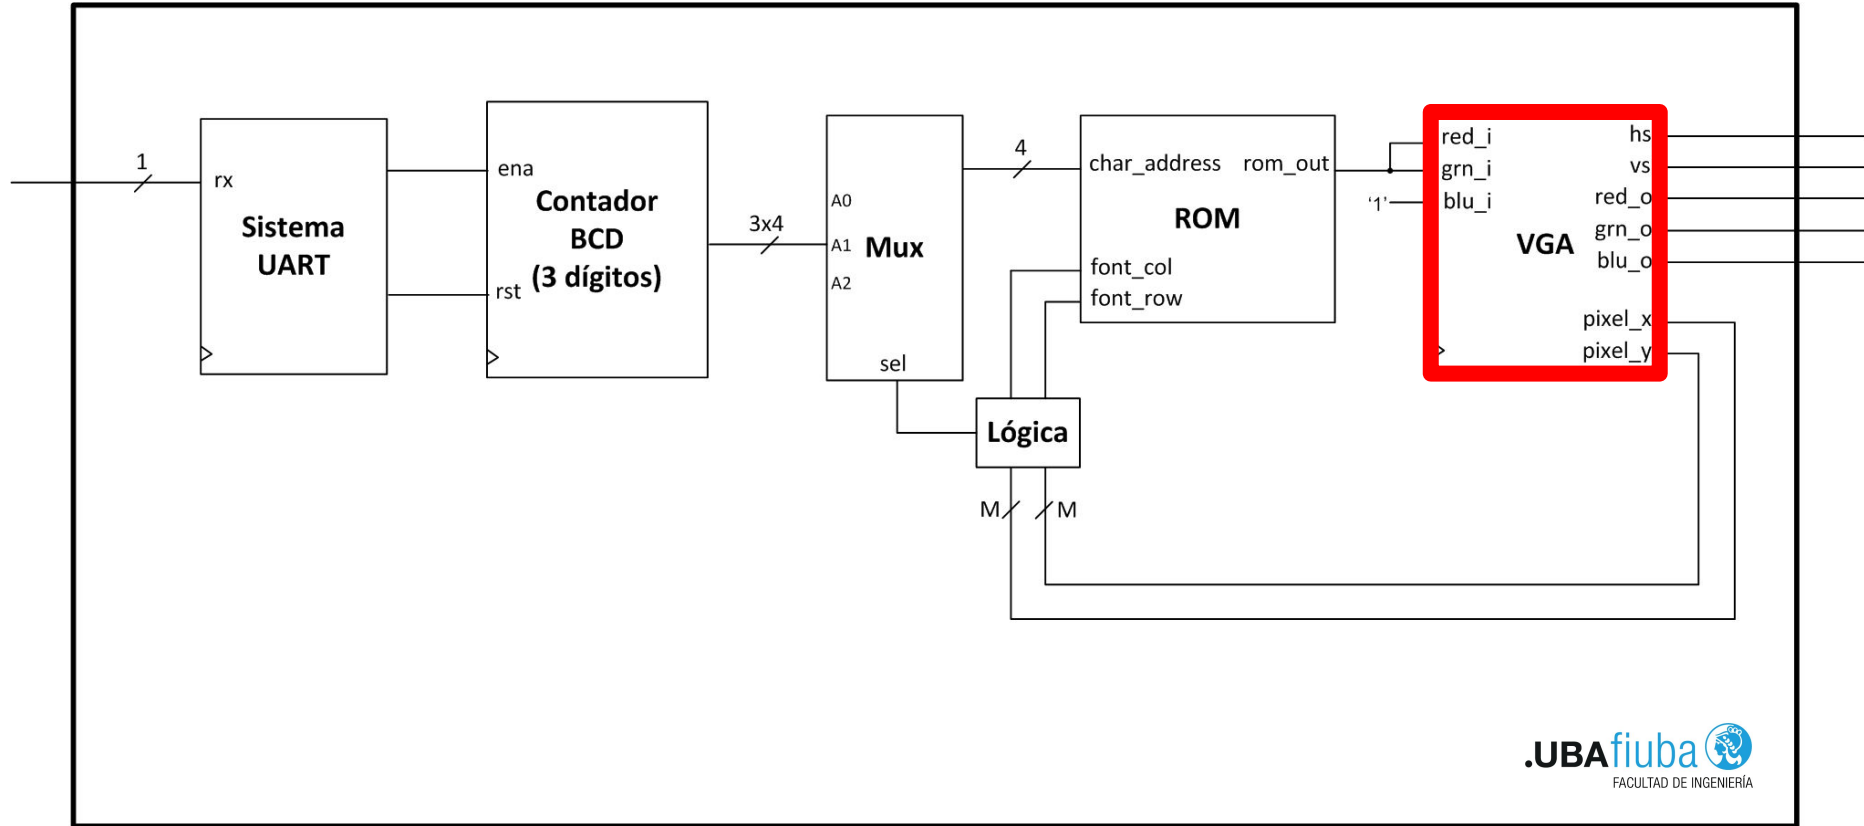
1

rx

Sistema UART

ena

Contador BCD (3 dígitos)

rst

3x4

A0

A1

A2

Mux

sel

4

char_address

rom_out

ROM

font_col

font_row

Lógica

M

M

red_i

grn_i

'1'

blu_i

VGA

hs

vs

red_o

grn_o

blu_o

pixel_x

pixel_y

.UBAfiuba

FACULTAD DE INGENIERÍA